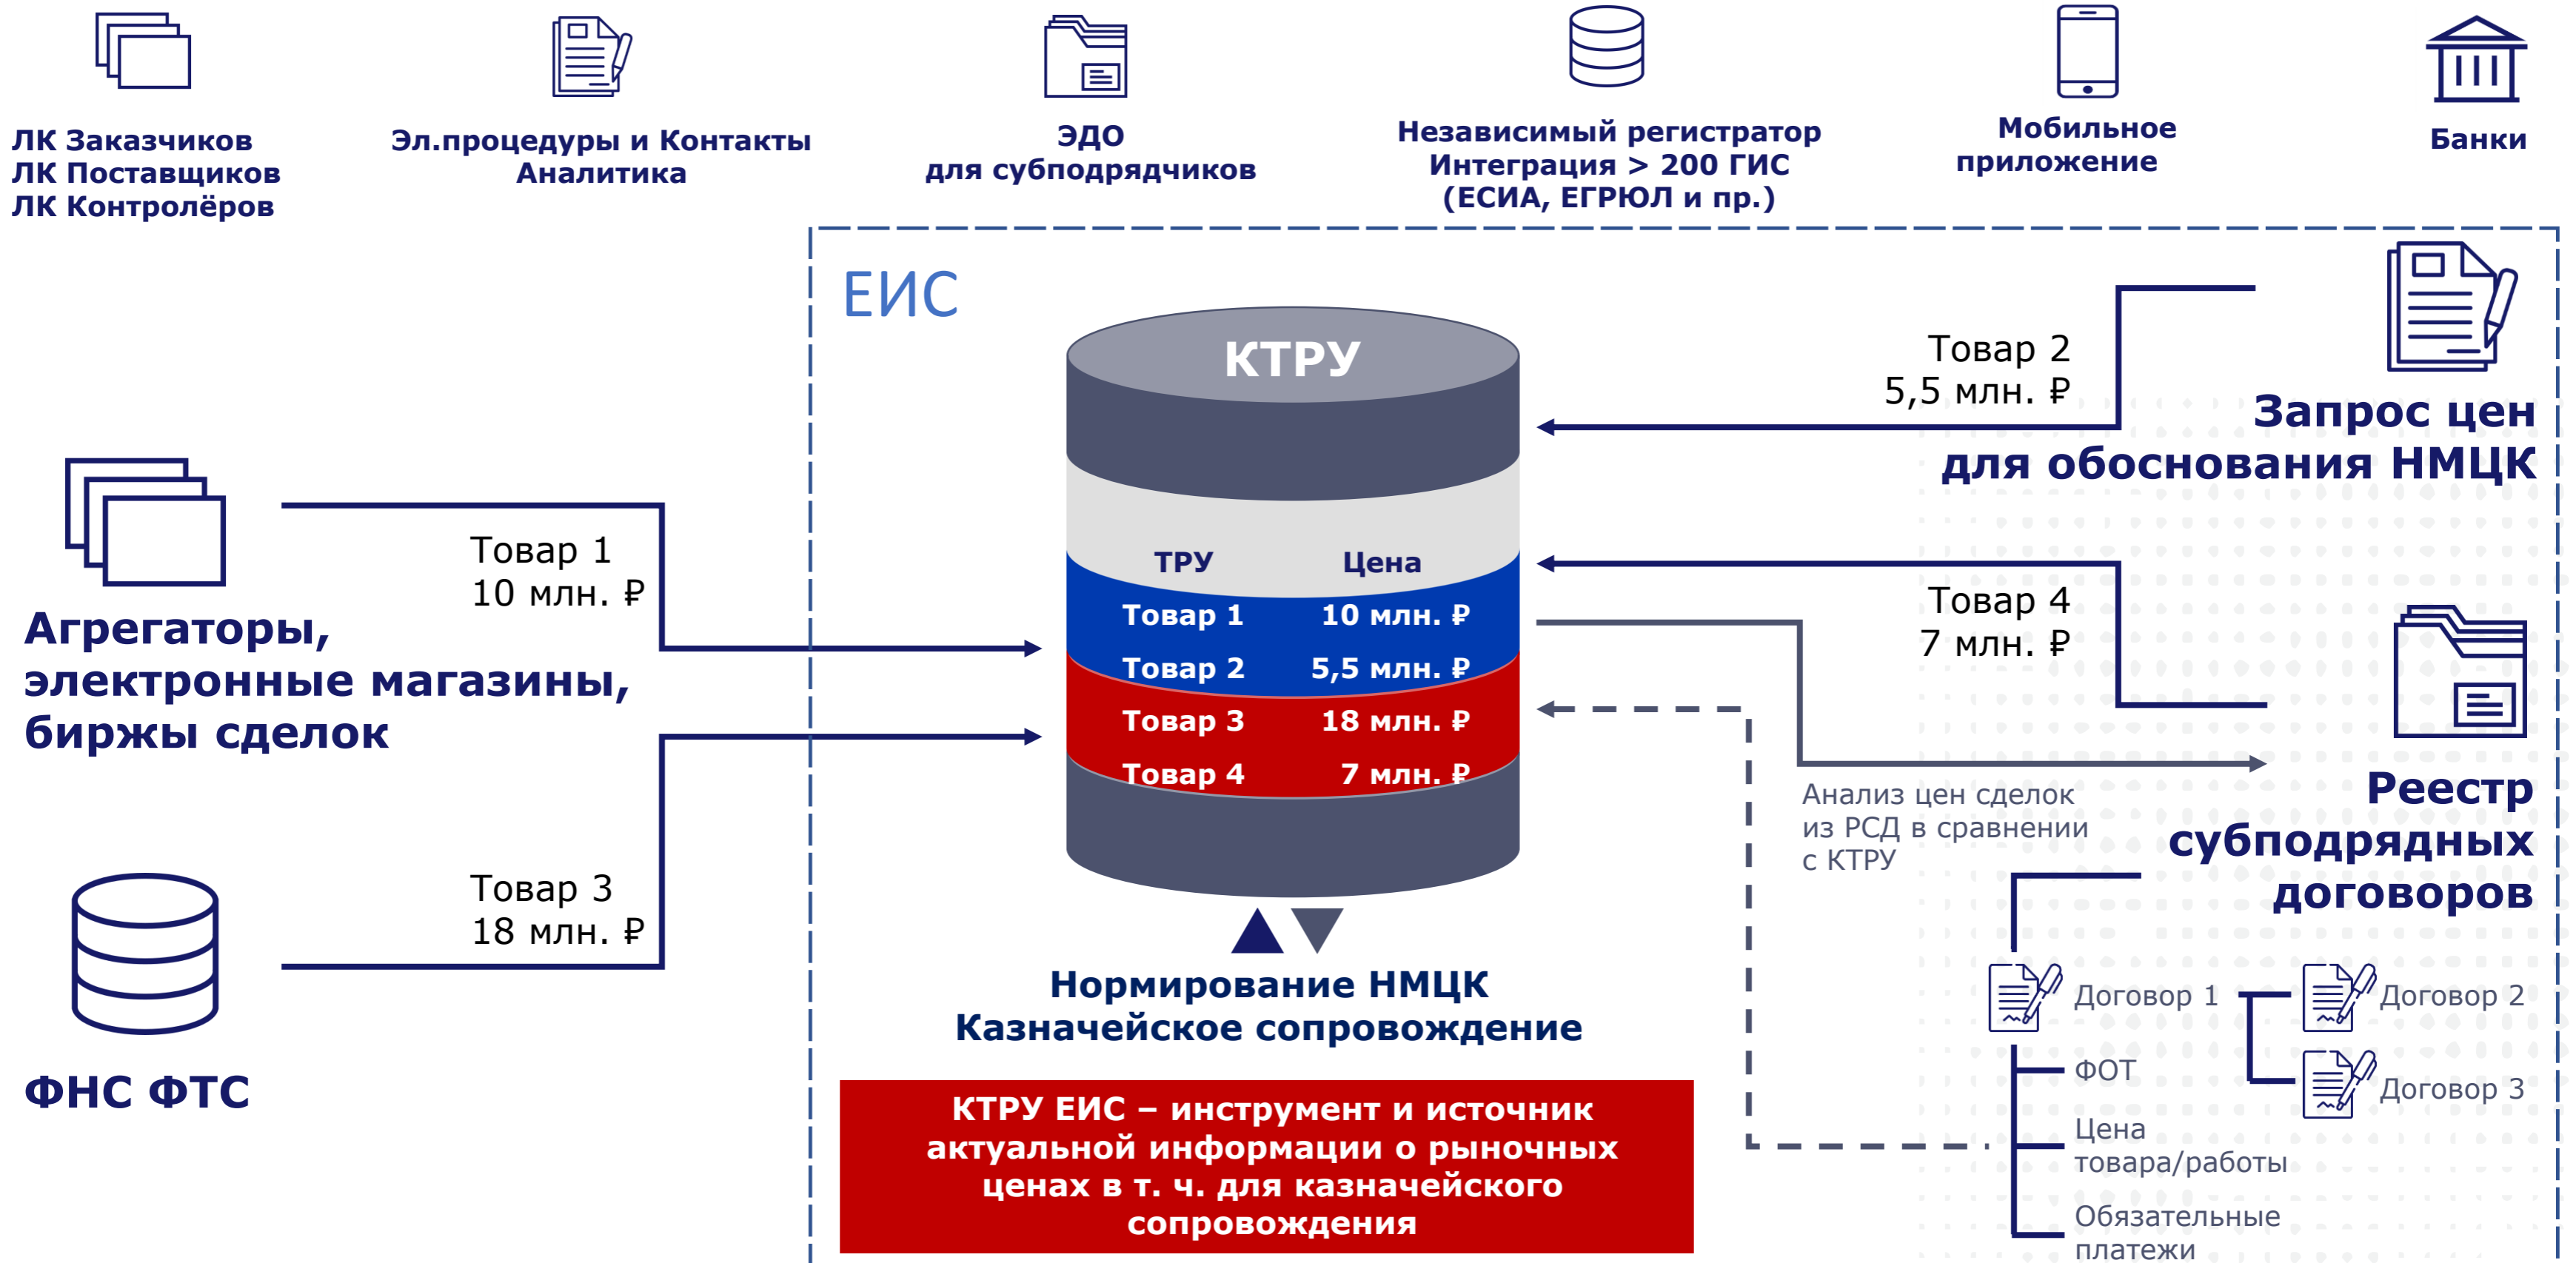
ЛК Заказчиков
ЛК Поставщиков
ЛК Контролёров

Эл.процедуры и Контакты
Аналитика

ЭДО
для субподрядчиков

Независимый регистратор
Интеграция > 200 ГИС
(ЕСИА, ЕГРЮЛ и пр.)

Мобильное
приложение

Банки

ЕИС

КТРУ

| ТРУ | Цена |
|---|---|
| Товар 1 | 10 млн. ₽ |
| Товар 2 | 5,5 млн. ₽ |
| Товар 3 | 18 млн. ₽ |
| Товар 4 | 7 млн. ₽ |

Товар 2
5,5 млн. ₽

Запрос цен
для обоснования НМЦК

Товар 1
10 млн. ₽

Агрегаторы,
электронные магазины,
биржы сделок

Товар 4
7 млн. ₽

Реестр
субподрядных
договоров

Анализ цен сделок
из РСД в сравнении
с КТРУ

Товар 3
18 млн. ₽

ФНС ФТС

Нормирование НМЦК
Казначейское сопровождение

КТРУ ЕИС – инструмент и источник актуальной информации о рыночных ценах в т. ч. для казначейского сопровождения

Договор 1
Договор 2
Договор 3
ФОТ
Цена
товара/работы
Обязательные
платежи